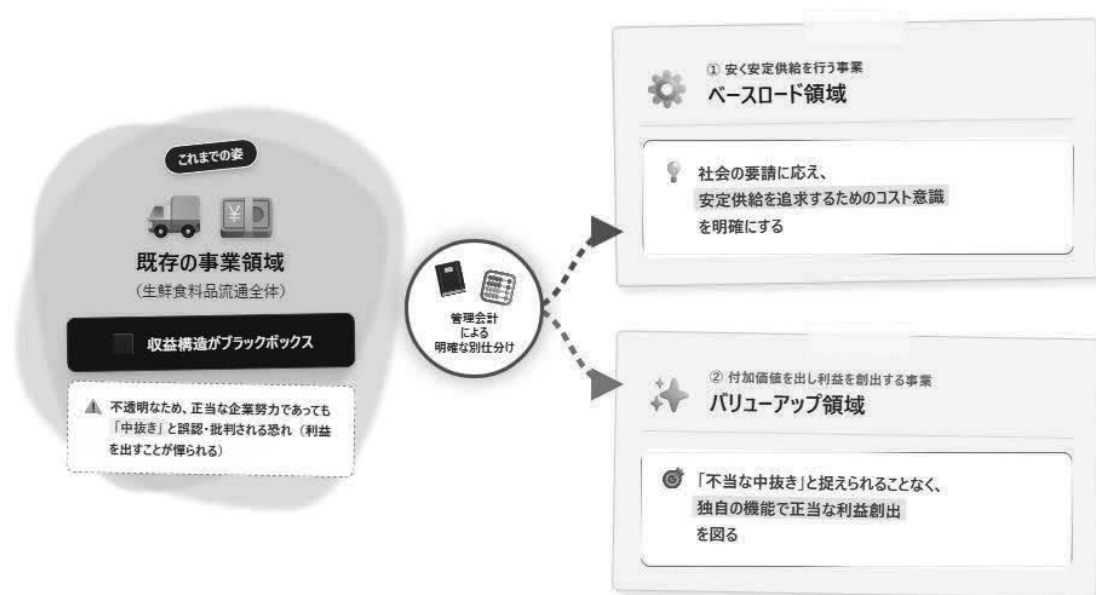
これまでの姿

既存の事業領域

(生鮮食料品流通全体)

収益構造がブラックボックス

不透明なため、正当な企業努力であっても「中抜き」と誤認・批判される恐れ(利益を出すことが憚られる)

管理会計による明確な別仕分け

① 安く安定供給を行う事業

ベースロード領域

社会の要請に応え、安定供給を追求するためのコスト意識を明確にする

② 付加価値を出し利益を創出する事業

バリューアップ領域

「不当な中抜き」と捉えられることなく、独自の機能で正当な利益創出を図る